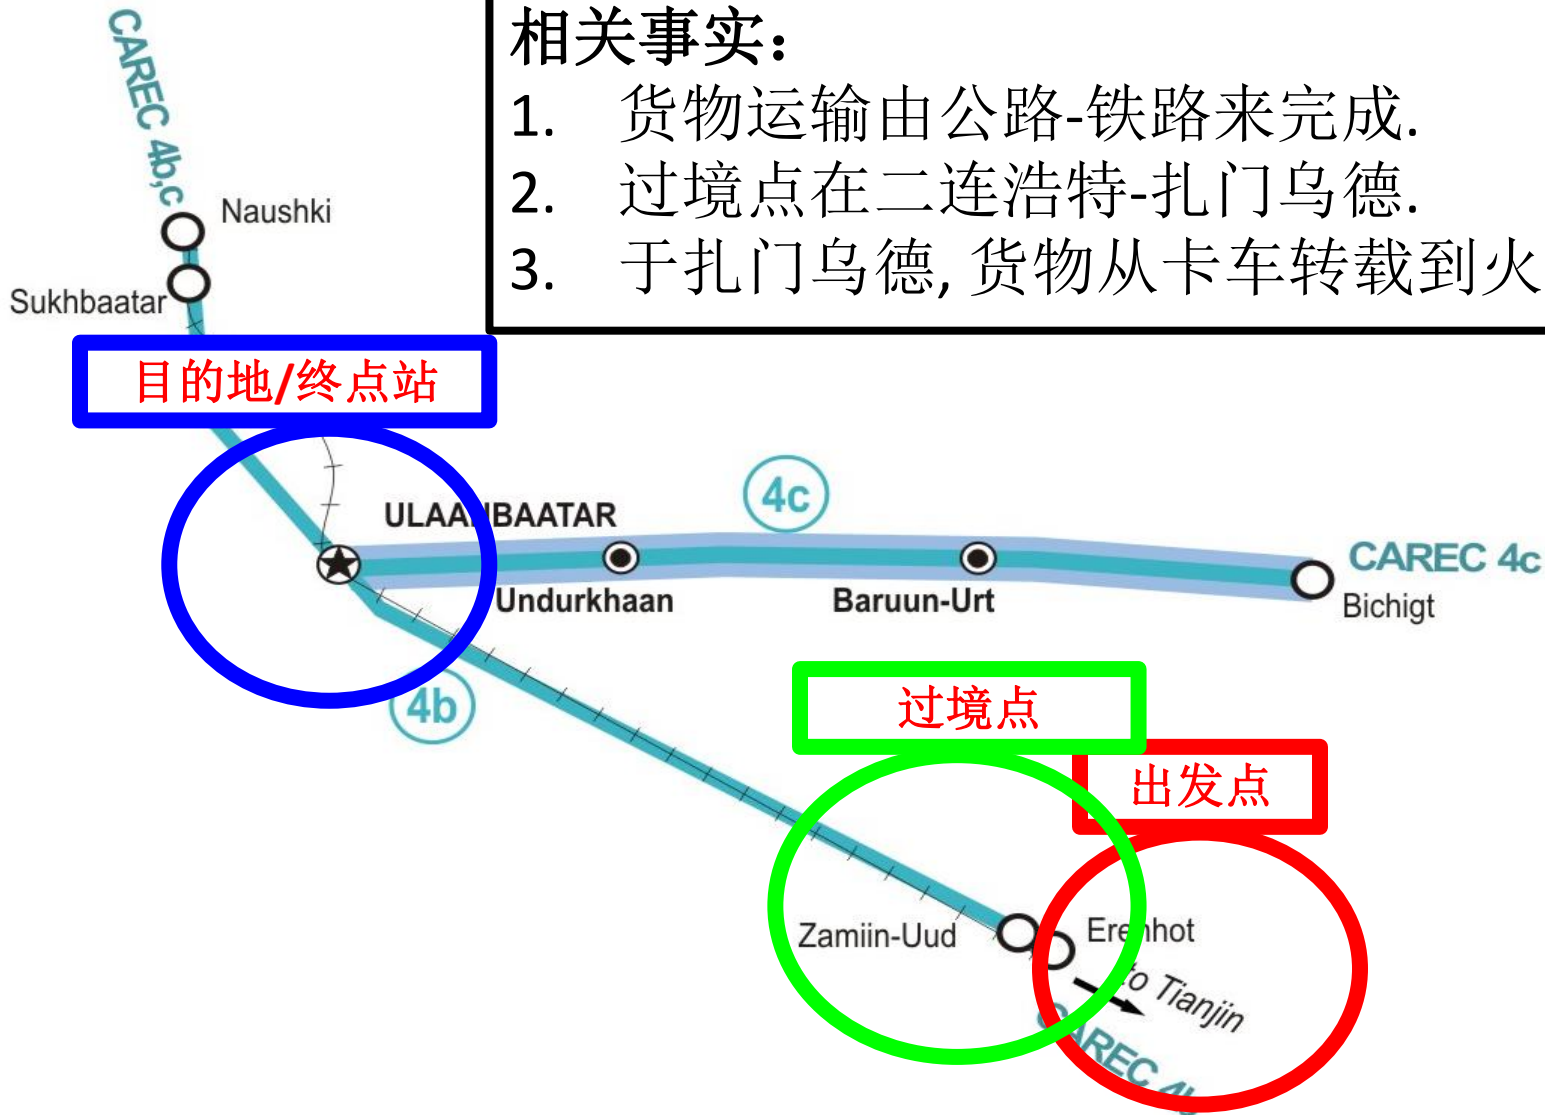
相关事实：
1. 货物运输由公路-铁路来完成.
2. 过境点在二连浩特-扎门乌德.
3. 于扎门乌德, 货物从卡车转载到火

CAREC 4b,c
Naushki
Sukhbaatar
目的地/终点站
4c
ULAA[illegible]BAATAR
Undurkhaan
Baruun-Urt
CAREC 4c
Bichigt
4b
过境点
出发点
Zamiin-Uud
Ere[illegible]hot
to Tianjin
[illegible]REC 4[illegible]